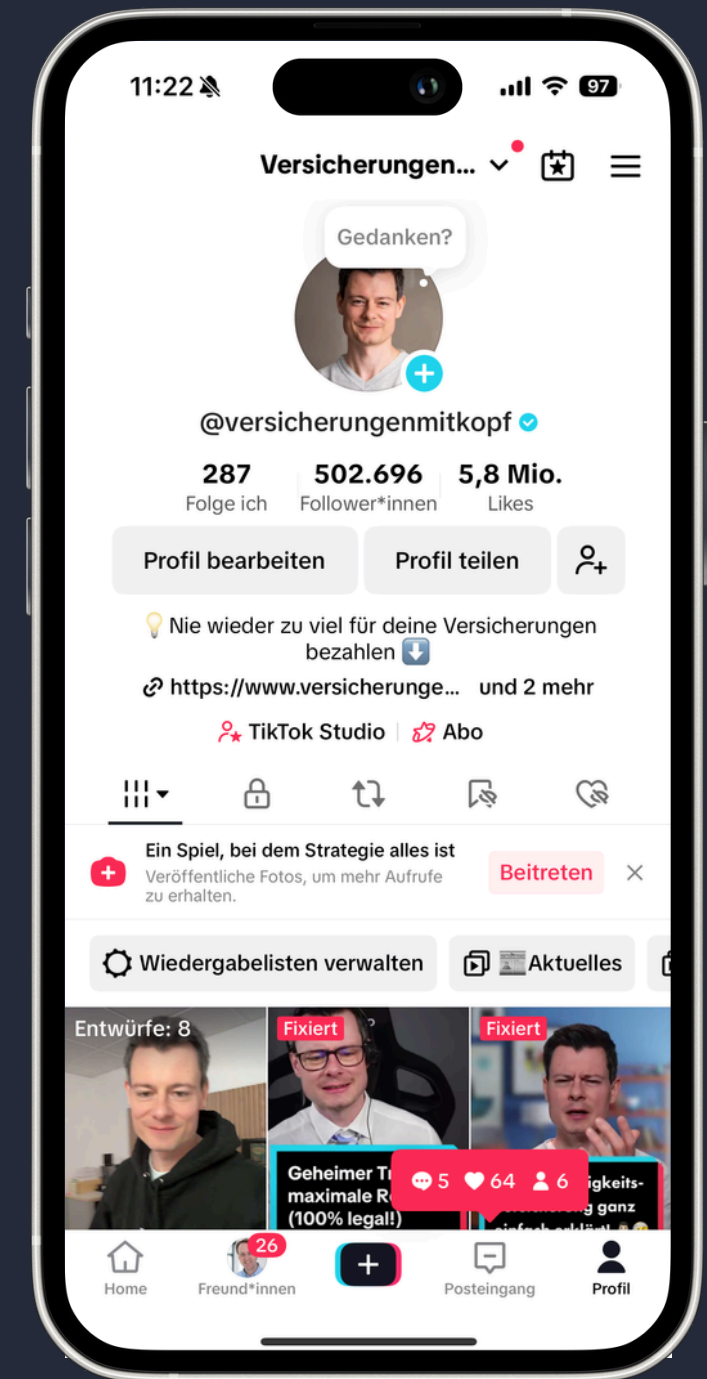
11:22 97

Versicherungen...

Gedanken?

@versicherungenmitkopf

287
Folge ich

502.696
Follower*innen

5,8 Mio.
Likes

Profil bearbeiten

Profil teilen

💡Nie wieder zu viel für deine Versicherungen bezahlen ⬇️

https://www.versicherunge... und 2 mehr

TikTok Studio | Abo

Ein Spiel, bei dem Strategie alles ist
Veröffentliche Fotos, um mehr Aufrufe zu erhalten.

Beitreten

Wiedergabelisten verwalten

📰Aktuelles

Entwürfe: 8

Fixiert

Geheimer Tr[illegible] maximale R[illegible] (100% legal!)

Fixiert

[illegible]igkeits- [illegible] ganz einfach erklärt!

5 64 6

Home

26
Freund*innen

Posteingang

Profil